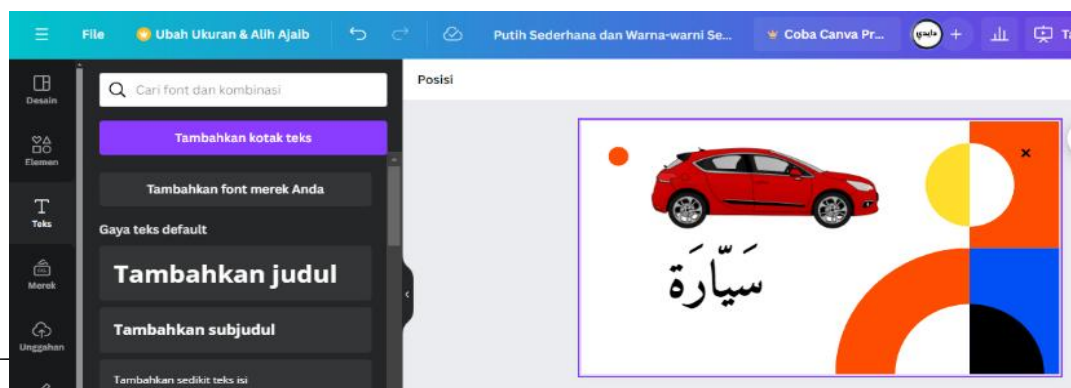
File Ubah Ukuran & Alih Ajaib Putih Sederhana dan Warna-warni Se... Coba Canva Pr... Ta

Desain
Elemen
Teks
Merek
Unggahan

Cari font dan kombinasi

Tambahkan kotak teks

Tambahkan font merek Anda

Gaya teks default

Tambahkan judul

Tambahkan subjudul

Tambahkan sedikit teks isi

Posisi

سَيَّارَة